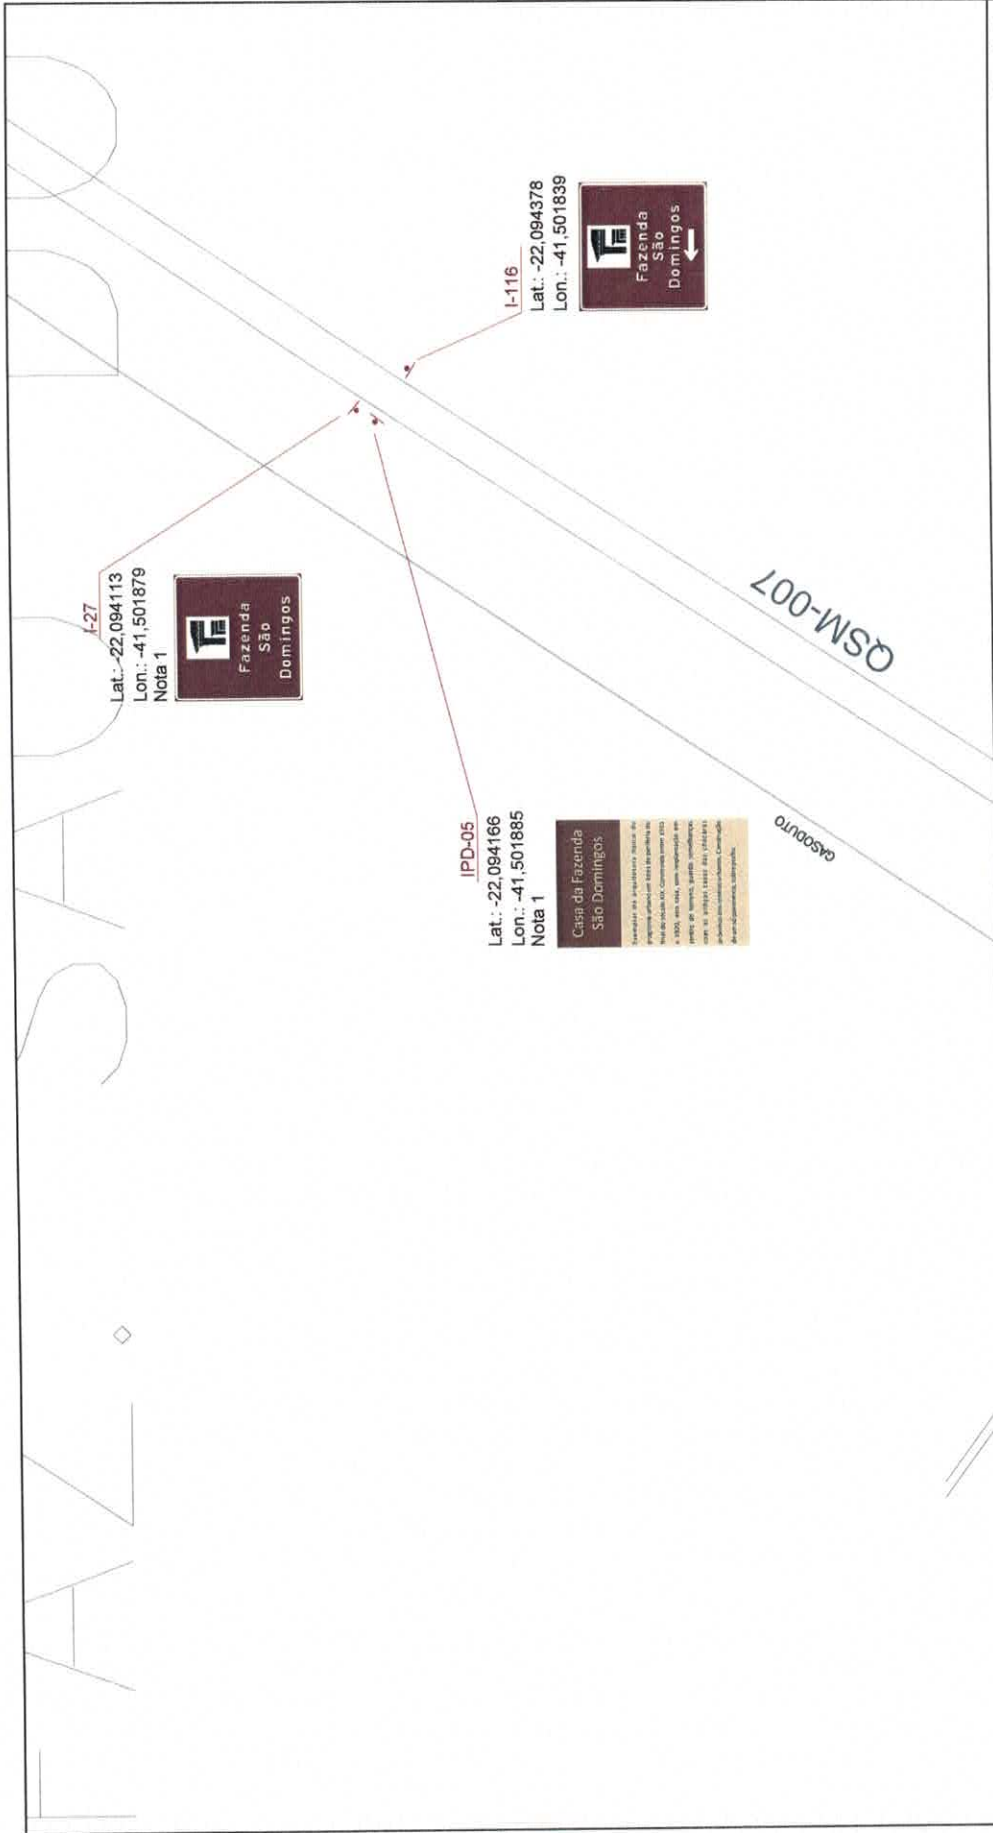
I-116
Lat.: -22,094378
Lon.: -41,501839

Fazenda São Domingos

I-27
Lat.: -22,094113
Lon.: -41,501879
Nota 1

Fazenda São Domingos

QSM-007

IPD-05
Lat.: -22,094166
Lon.: -41,501885
Nota 1

Casa da Fazenda São Domingos

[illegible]

GASODUTO